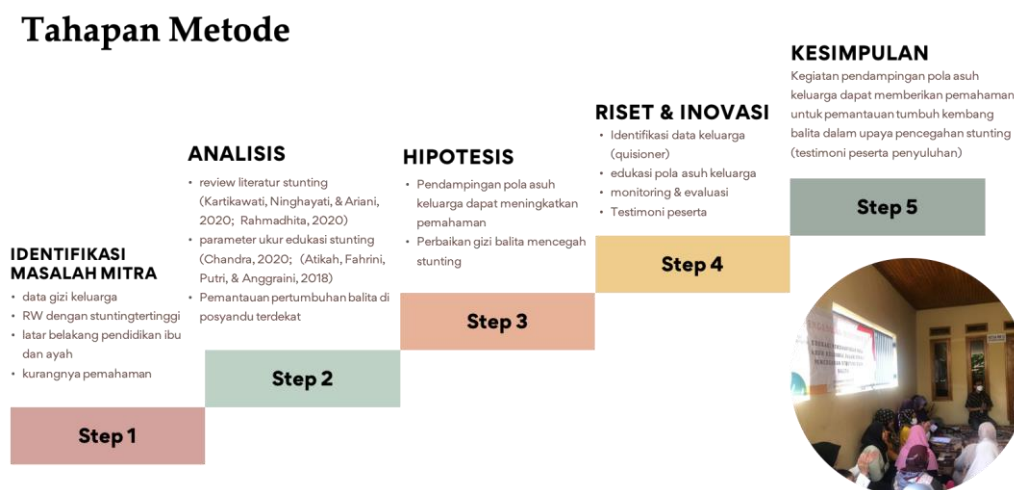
Tahapan Metode

IDENTIFIKASI MASALAH MITRA
• data gizi keluarga
• RW dengan stuntingtertinggi
• latar belakang pendidikan ibu dan ayah
• kurangnya pemahaman

Step 1

ANALISIS
• review literatur stunting (Kartikawati, Ninghayati, & Ariani, 2020; Rahmadhita, 2020)
• parameter ukur edukasi stunting (Chandra, 2020; (Atikah, Fahrini, Putri, & Anggraini, 2018)
• Pemantauan pertumbuhan balita di posyandu terdekat

Step 2

HIPOTESIS
• Pendampingan pola asuh keluarga dapat meningkatkan pemahaman
• Perbaikan gizi balita mencegah stunting

Step 3

RISET & INOVASI
• Identifikasi data keluarga (quisioner)
• edukasi pola asuh keluarga
• monitoring & evaluasi
• Testimoni peserta

Step 4

KESIMPULAN
Kegiatan pendampingan pola asuh keluarga dapat memberikan pemahaman untuk pemantauan tumbuh kembang balita dalam upaya pencegahan stunting (testimoni peserta penyuluhan)

Step 5